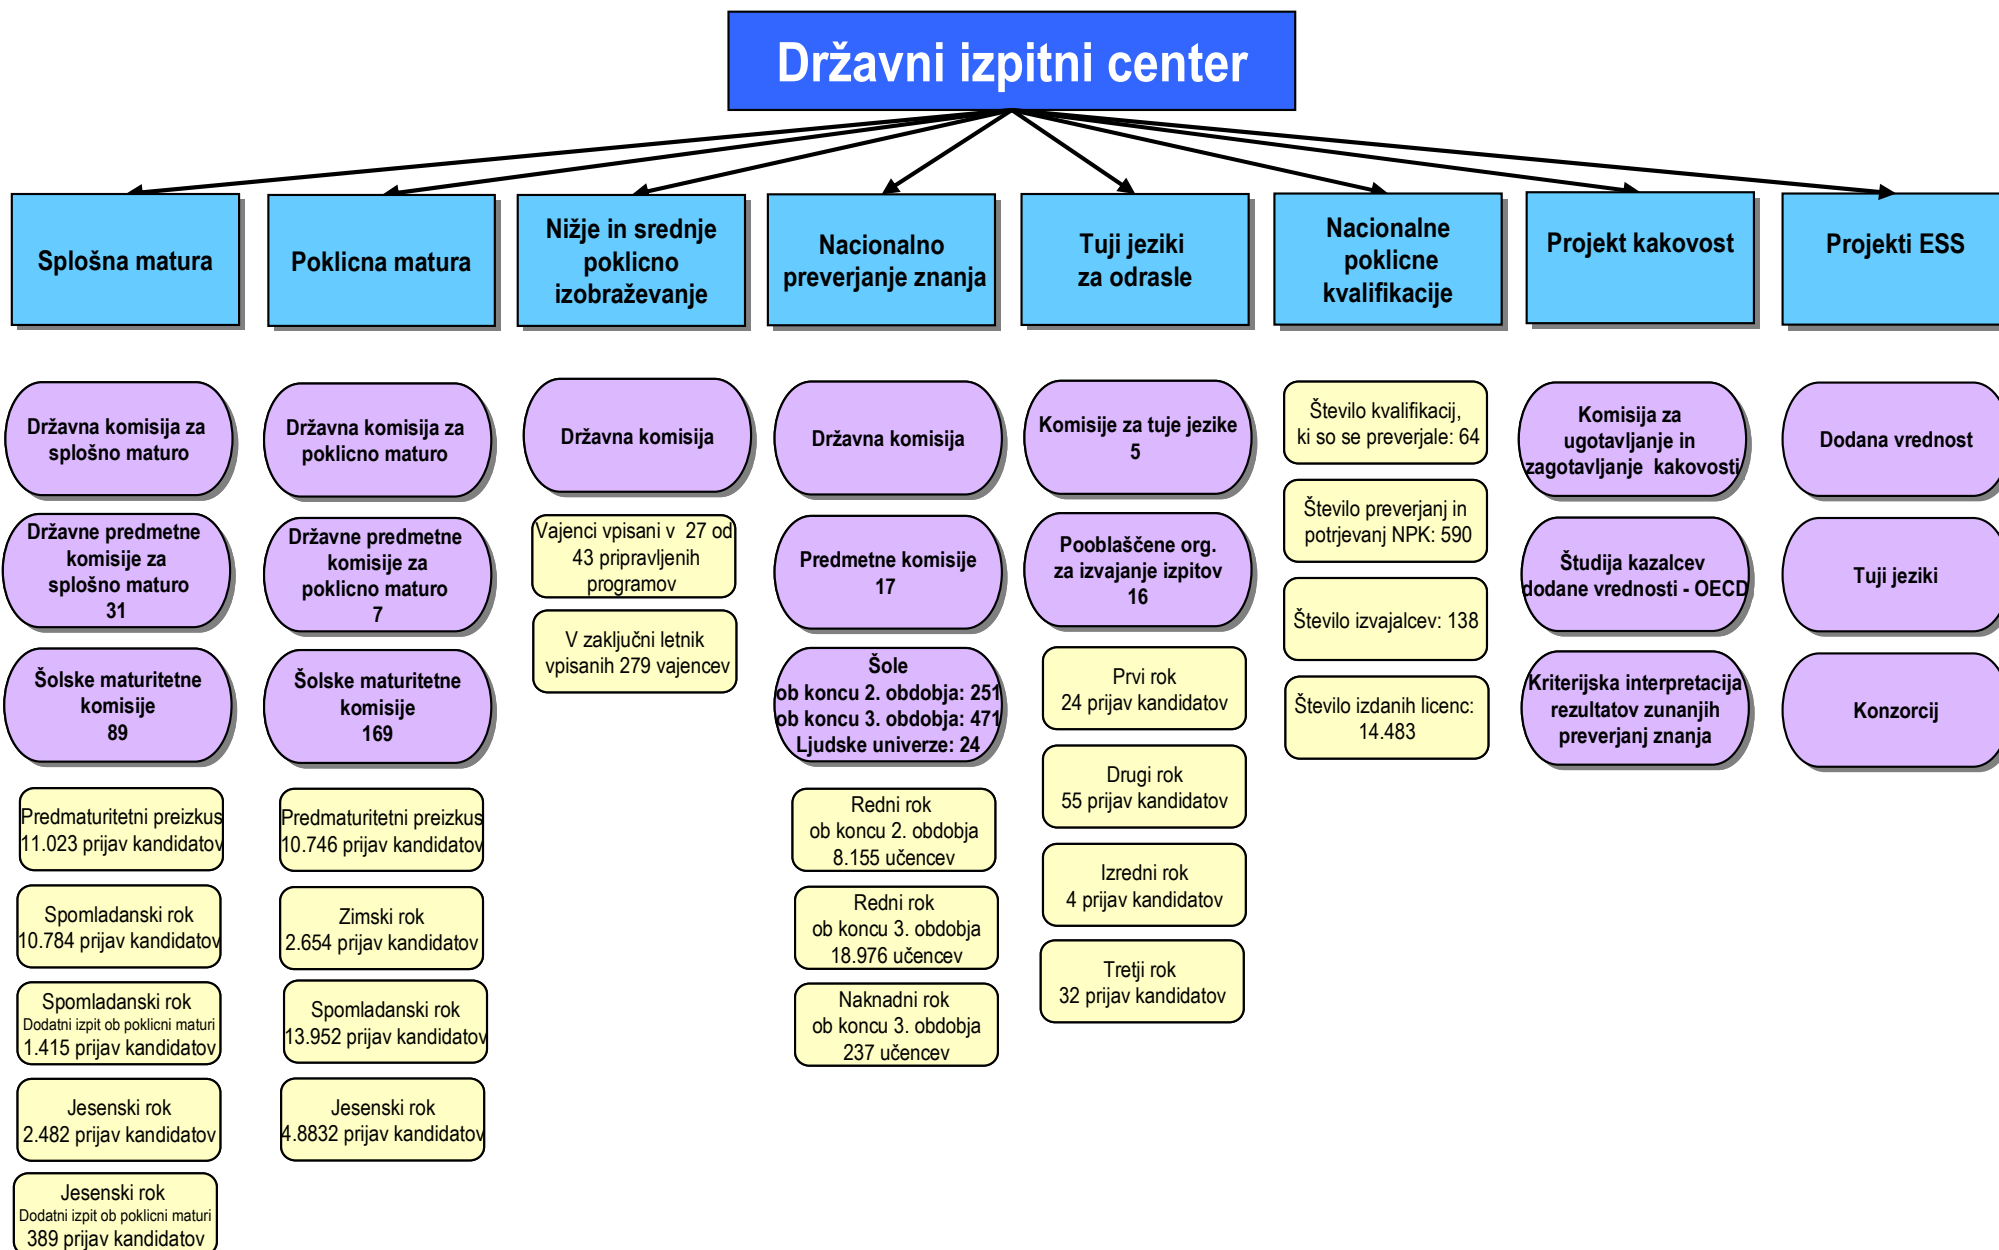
Državni izpitni center

Splošna matura

Poklicna matura

Nižje in srednje poklicno izobraževanje

Nacionalno preverjanje znanja

Tuji jeziki za odrasle

Nacionalne poklicne kvalifikacije

Projekt kakovost

Projekti ESS

Državna komisija za splošno maturo

Državne predmetne komisije za splošno maturo 31

Šolske maturitetne komisije 89

Predmaturitetni preizkus 11.023 prijav kandidatov

Spomladanski rok 10.784 prijav kandidatov

Spomladanski rok Dodatni izpit ob poklicni maturi 1.415 prijav kandidatov

Jesenski rok 2.482 prijav kandidatov

Jesenski rok Dodatni izpit ob poklicni maturi 389 prijav kandidatov

Državna komisija za poklicno maturo

Državne predmetne komisije za poklicno maturo 7

Šolske maturitetne komisije 169

Predmaturitetni preizkus 10.746 prijav kandidatov

Zimski rok 2.654 prijav kandidatov

Spomladanski rok 13.952 prijav kandidatov

Jesenski rok 4.8832 prijav kandidatov

Državna komisija

Vajenci vpisani v 27 od 43 pripravljenih programov

V zaključni letnik vpisanih 279 vajencev

Državna komisija

Predmetne komisije 17

Šole ob koncu 2. obdobja: 251 ob koncu 3. obdobja: 471 Ljudske univerze: 24

Redni rok ob koncu 2. obdobja 8.155 učencev

Redni rok ob koncu 3. obdobja 18.976 učencev

Naknadni rok ob koncu 3. obdobja 237 učencev

Komisije za tuje jezike 5

Pooblaščene org. za izvajanje izpitov 16

Prvi rok 24 prijav kandidatov

Drugi rok 55 prijav kandidatov

Izredni rok 4 prijav kandidatov

Tretji rok 32 prijav kandidatov

Število kvalifikacij, ki so se preverjale: 64

Število preverjanj in potrjevanj NPK: 590

Število izvajalcev: 138

Število izdanih licenc: 14.483

Komisija za ugotavljanje in zagotavljanje kakovosti

Študija kazalcev dodane vrednosti - OECD

Kriterijska interpretacija rezultatov zunanjih preverjanj znanja

Dodana vrednost

Tuji jeziki

Konzorcij